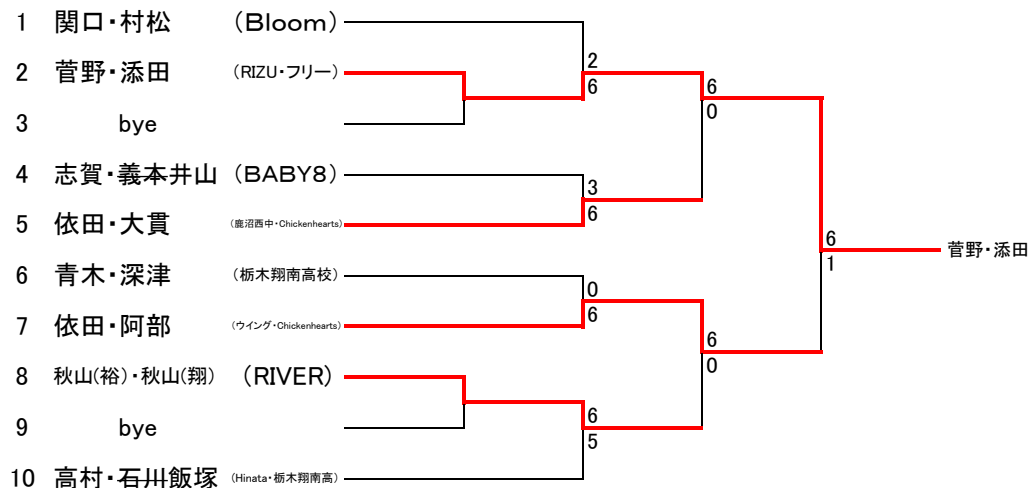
1 関口・村松 （Bloom）
2 菅野・添田 （RIZU・フリー）
3 bye
4 志賀・義本井山 （BABY8）
5 依田・大貫 （鹿沼西中・Chickenhearts）
6 青木・深津 （栃木翔南高校）
7 依田・阿部 （ウイング・Chickenhearts）
8 秋山(裕)・秋山(翔) （RIVER）
9 bye
10 高村・石川飯塚 （Hinata・栃木翔南高）

2
6
3
6
0
6
6
5
6
0
6
0
6
1
菅野・添田